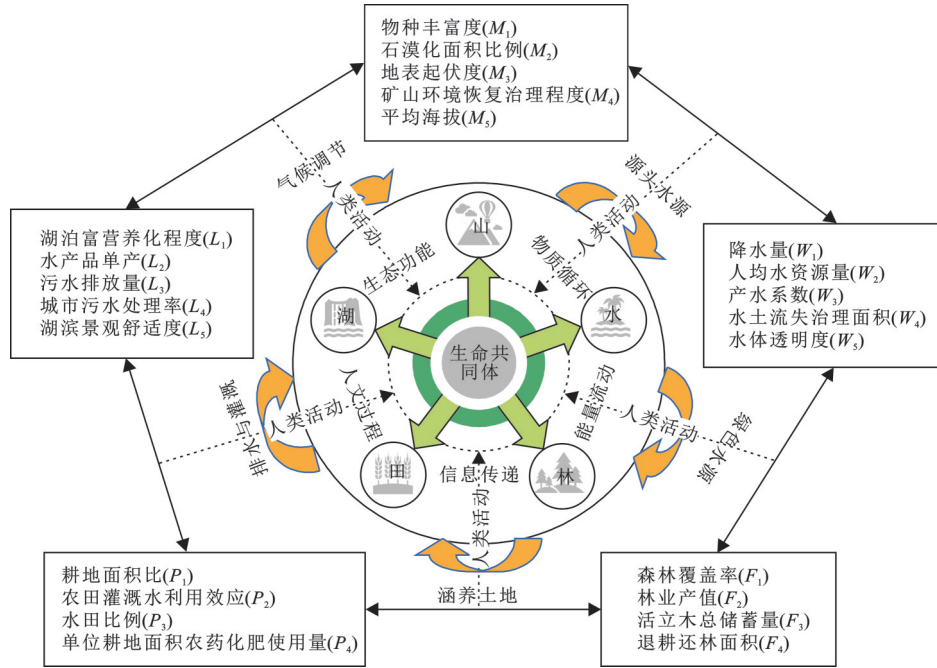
物种丰富度($M_1$)
石漠化面积比例($M_2$)
地表起伏度($M_3$)
矿山环境恢复治理程度($M_4$)
平均海拔($M_5$)

湖泊富营养化程度($L_1$)
水产品单产($L_2$)
污水排放量($L_3$)
城市污水处理率($L_4$)
湖滨景观舒适度($L_5$)

降水量($W_1$)
人均水资源量($W_2$)
产水系数($W_3$)
水土流失治理面积($W_4$)
水体透明度($W_5$)

耕地面积比($P_1$)
农田灌溉水利用效应($P_2$)
水田比例($P_3$)
单位耕地面积农药化肥使用量($P_4$)

森林覆盖率($F_1$)
林业产值($F_2$)
活立木总储蓄量($F_3$)
退耕还林面积($F_4$)

气候调节
人类活动
源头水源
人类活动
生态功能
物质循环
山
湖
水
生命共同体
田
林
人文过程
能量流动
信息传递
人类活动
人类活动
排水与灌溉
综合水源
人类活动
涵养土地